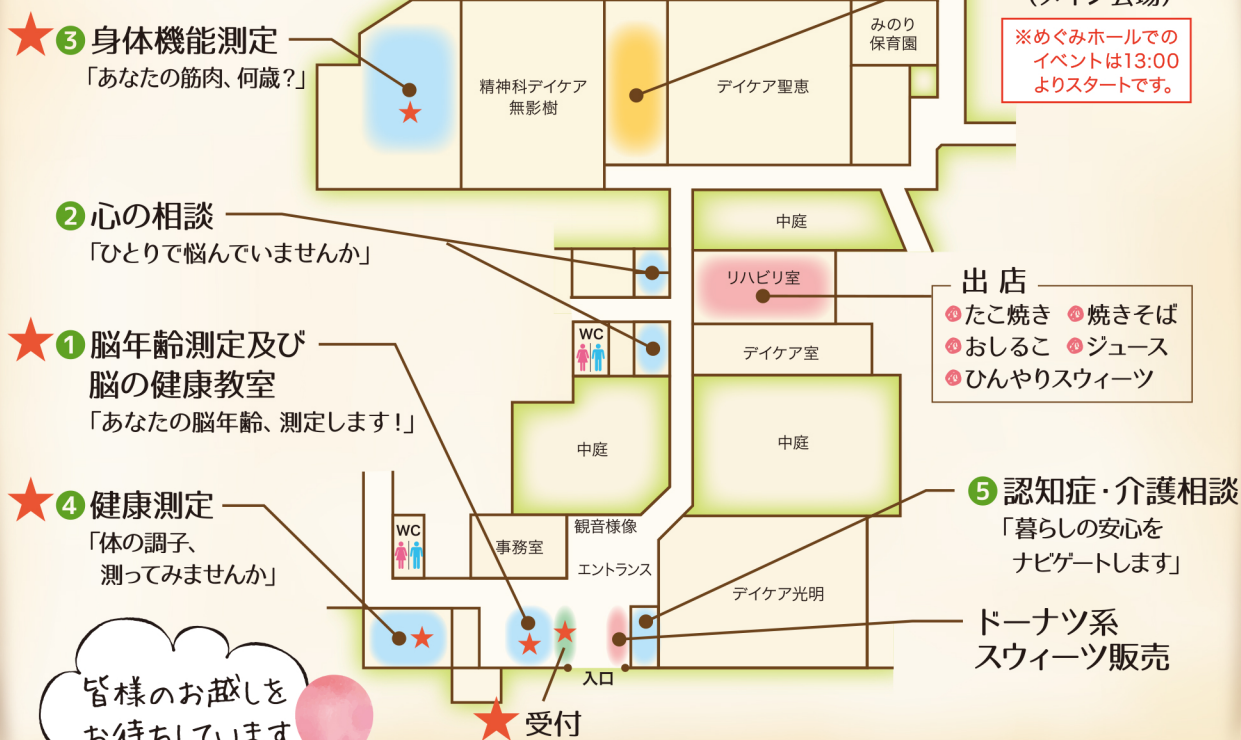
★❸ 身体機能測定
「あなたの筋肉、何歳？」

精神科デイケア
無影樹

デイケア聖恵

みのり
保育園

※めぐみホールでの
イベントは13:00
よりスタートです。

❷ 心の相談
「ひとりで悩んでいませんか」

中庭

リハビリ室

出 店
たこ焼き　焼きそば
おしるこ　ジュース
ひんやりスウィーツ

★❶ 脳年齢測定及び
脳の健康教室
「あなたの脳年齢、測定します！」

WC

デイケア室

中庭

中庭

★❹ 健康測定
「体の調子、
測ってみませんか」

WC

事務室

観音様像

エントランス

❺ 認知症・介護相談
「暮らしの安心を
ナビゲートします」

デイケア光明

ドーナツ系
スウィーツ販売

入口

★ 受付

皆様のお越しを
お待ちしています